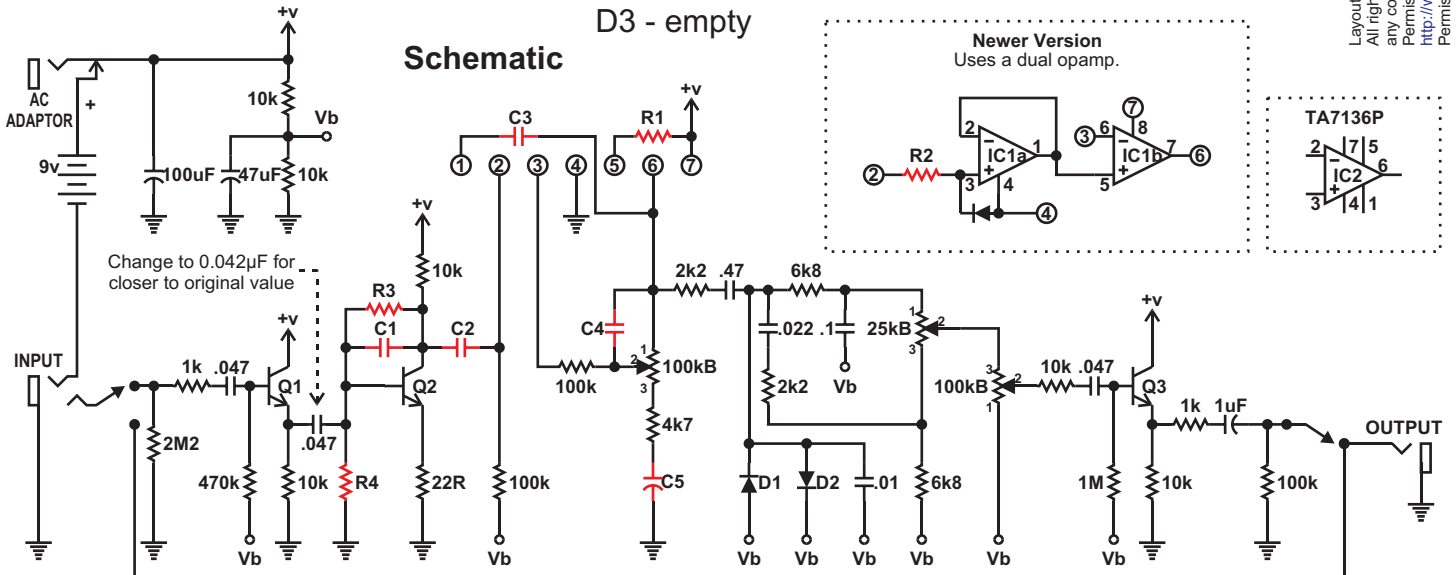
D3 - empty

Schematic

Newer Version
Uses a dual opamp.

TA7136P

Layout
All righ
any co
Permis
http://
Permis

+v
AC ADAPTOR
+
9v
100uF
47uF
10k
10k
Vb

Change to 0.042µF for closer to original value

+v
10k
R3
C1
C2
C3
R1
+v
1 2 3 4 5 6 7

R2
2
IC1a
1
3
4
IC1b
6
7
8
5
3
6
4
7

2
7
5
IC2
6
3
4
1

INPUT
1k .047
Q1
+v
.047
Q2
2M2
470k
10k
R4
22R
100k
Vb Vb Vb

2k2 .47 6k8
C4
100k
100kB
4k7
C5
.022 .1
2k2
Vb
25kB
1 2 3
D1 D2 .01 6k8
Vb Vb Vb Vb

100kB
3 2 1
10k .047
+v
Q3
1M
Vb
1k 1uF
10k
100k
OUTPUT
Vb